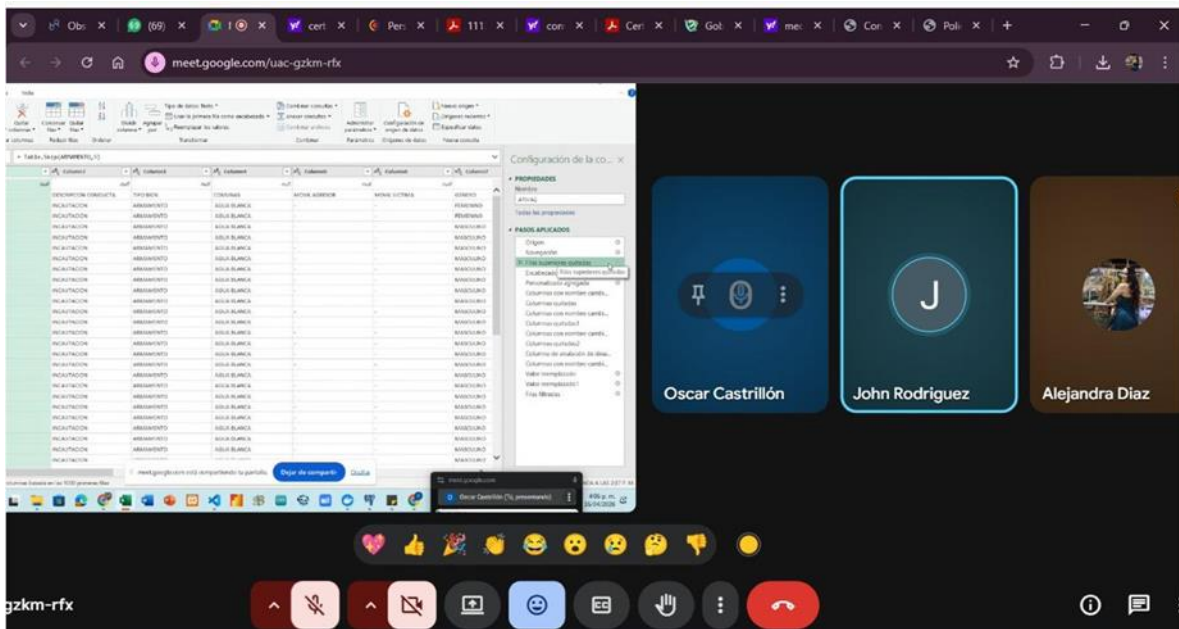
Obs ×
(69) ×
×
cert ×
Pers ×
111 ×
con ×
Cer ×
Gol ×
me ×
Cor ×
Poli ×
+

meet.google.com/uac-gzkm-rfx

Configuración de la co... ×
PROPIEDADES
Nombre
ATVAC
Todas las propiedades
PASOS APLICADOS
Origen
Navegación
Filas superiores quitadas
Encabezados promovidos
Personalizado agregado
Columnas con nombre cambi...
Columnas quitadas
Columnas con nombre cambi...
Columnas quitadas1
Columnas con nombre cambi...
Columnas quitadas2
Columnas de anulación de dinam...
Columnas con nombre cambi...
Valor reemplazado
Valor reemplazado1
Filas filtradas

| DESCRIPCION CONDUCTA | TIPO BIEN | COMUNAS | MOVIL AGRESOR | MOVIL VICTIMA | GENERO |
|---|---|---|---|---|---|
| INCAUTACION | ARMAMENTO | AGUA BLANCA | | | FEMENINO |
| INCAUTACION | ARMAMENTO | AGUA BLANCA | | | FEMENINO |
| INCAUTACION | ARMAMENTO | AGUA BLANCA | | | MASCULINO |

meet.google.com está compartiendo tu pantalla. Dejar de compartir Ocultar

Oscar Castrillón (Tú, presentando)

Oscar Castrillón
J
John Rodriguez
Alejandra Diaz

gzkm-rfx